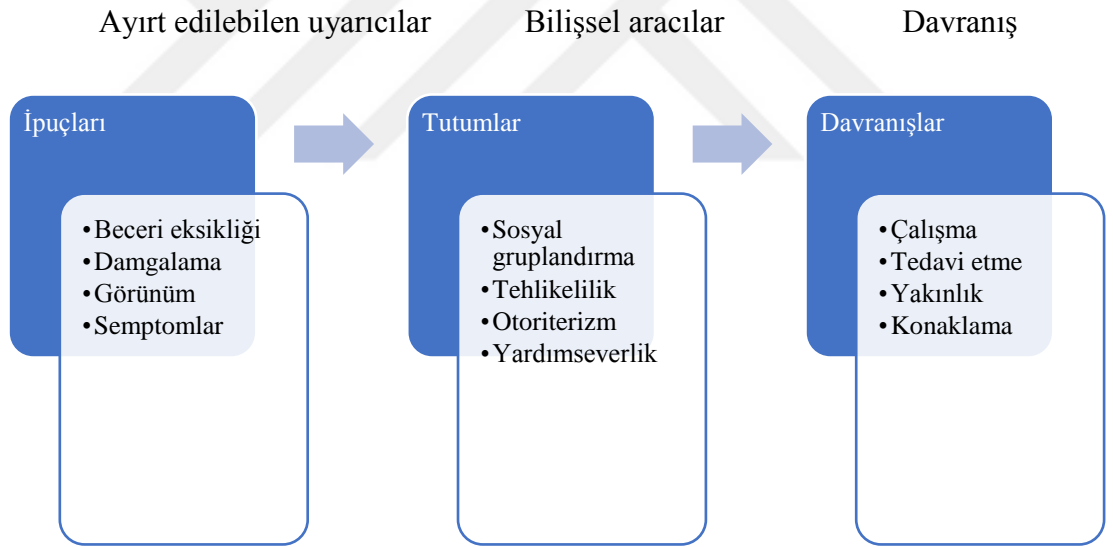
Ayırt edilebilen uyarıcılar

İpuçları

• Beceri eksikliği
• Damgalama
• Görünüm
• Semptomlar

Bilişsel aracılar

Tutumlar

• Sosyal gruplandırma
• Tehlikelilik
• Otoriterizm
• Yardımseverlik

Davranış

Davranışlar

• Çalışma
• Tedavi etme
• Yakınlık
• Konaklama